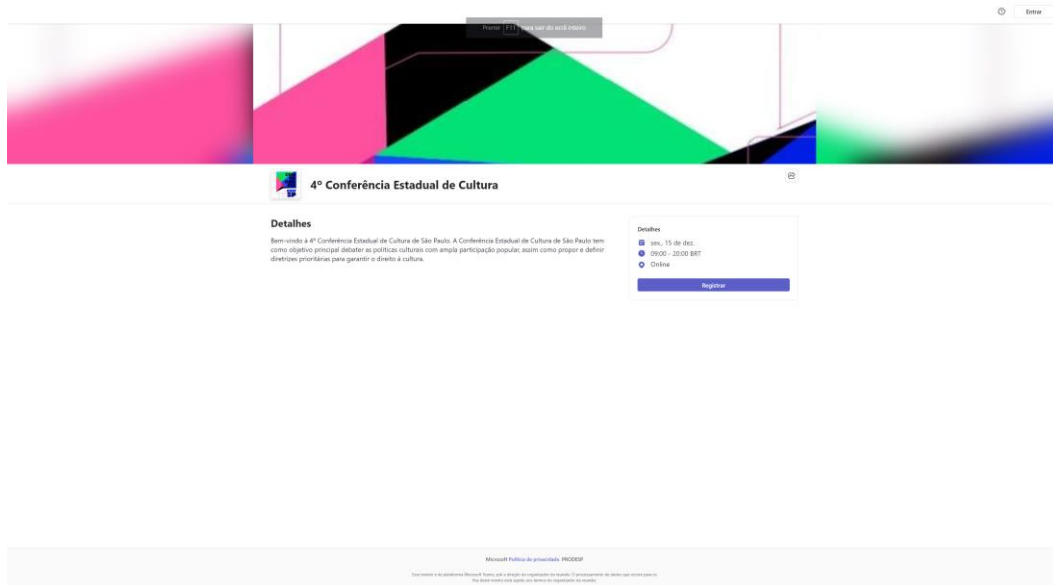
Entrar

Pressione F11 para sair do ecrã inteiro

4º Conferência Estadual de Cultura

Detalhes

Bem-vindo à 4ª Conferência Estadual de Cultura de São Paulo. A Conferência Estadual de Cultura de São Paulo tem como objetivo principal debater as políticas culturais com ampla participação popular, assim como propor e definir diretrizes prioritárias para garantir o direito à cultura.

Detalhes
sex., 15 de dez.
09:00 - 20:00 BRT
Online
Registrar

Microsoft Política de privacidade PRODESP

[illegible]